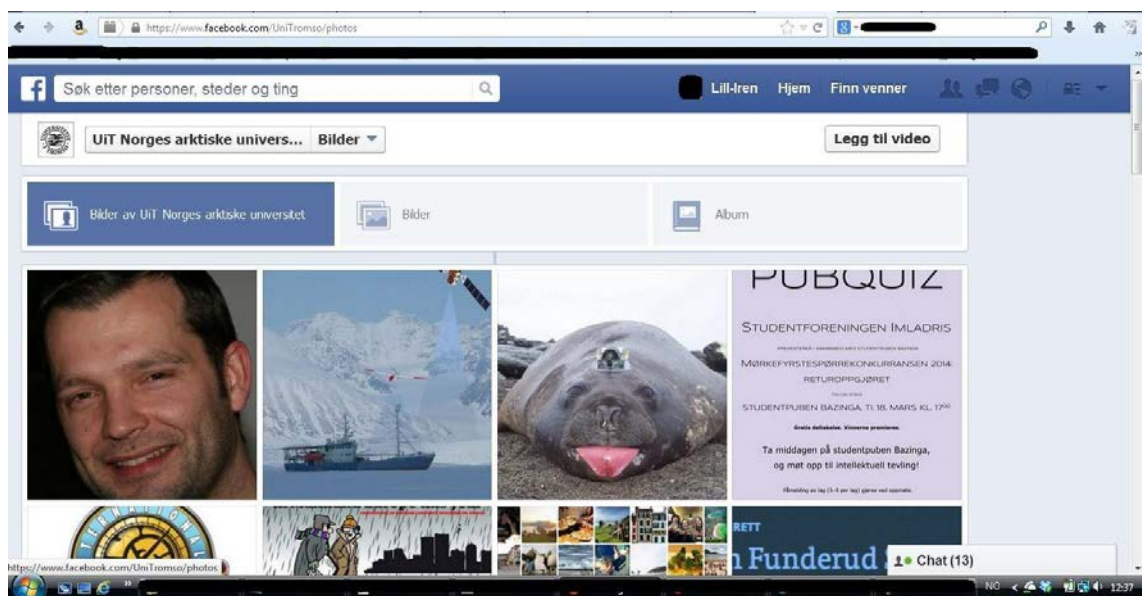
https://www.facebook.com/UniTromso/photos

Søk etter personer, steder og ting

Lill-Iren Hjem Finn venner

UiT Norges arktiske univers... Bilder

Legg til video

Bilder av UiT Norges arktiske universitet

Bilder

Album

PUBQUIZ

STUDENTFORENINGEN IMLADRIS

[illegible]

MØRKEFYRSTESPØRREKONKURRANSEN 2014: RETUROPPGJØRET

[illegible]

STUDENTPUBEN BAZINGA, TI. 18. MARS KL. 17⁰⁰

Gratis deltakelse. Vinnerne premieres.

Ta middagen på studentpuben Bazinga, og møt opp til intellektuell tevling!

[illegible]

RETT

Funderud

Chat (13)

https://www.facebook.com/UniTromso/photos

NO 12:37